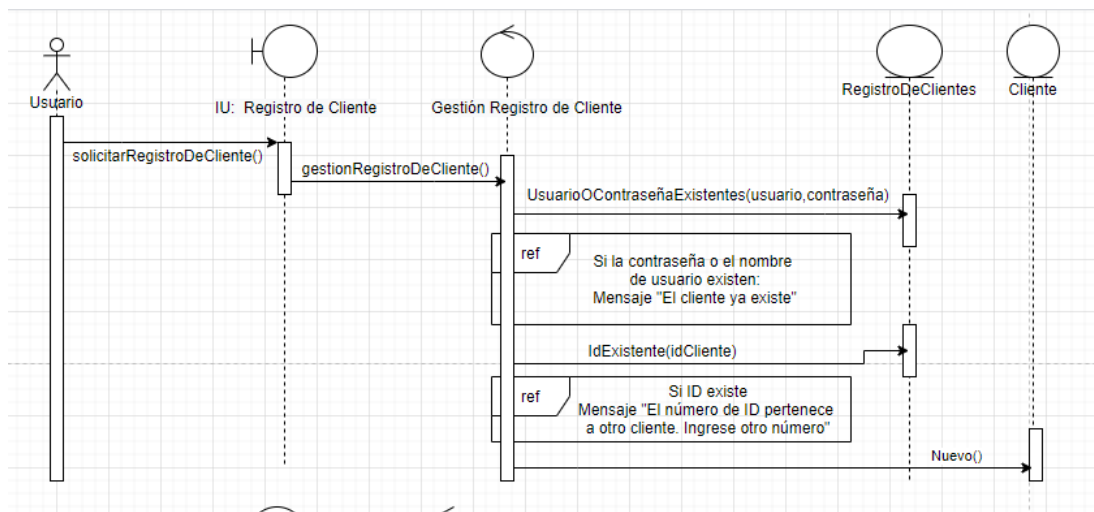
Usuario

IU: Registro de Cliente

Gestión Registro de Cliente

RegistroDeClientes

Cliente

solicitarRegistroDeCliente()

gestionRegistroDeCliente()

UsuarioOContraseñaExistentes(usuario,contraseña)

ref

Si la contraseña o el nombre de usuario existen: Mensaje "El cliente ya existe"

IdExistente(idCliente)

ref

Si ID existe Mensaje "El número de ID pertenece a otro cliente. Ingrese otro número"

Nuevo()